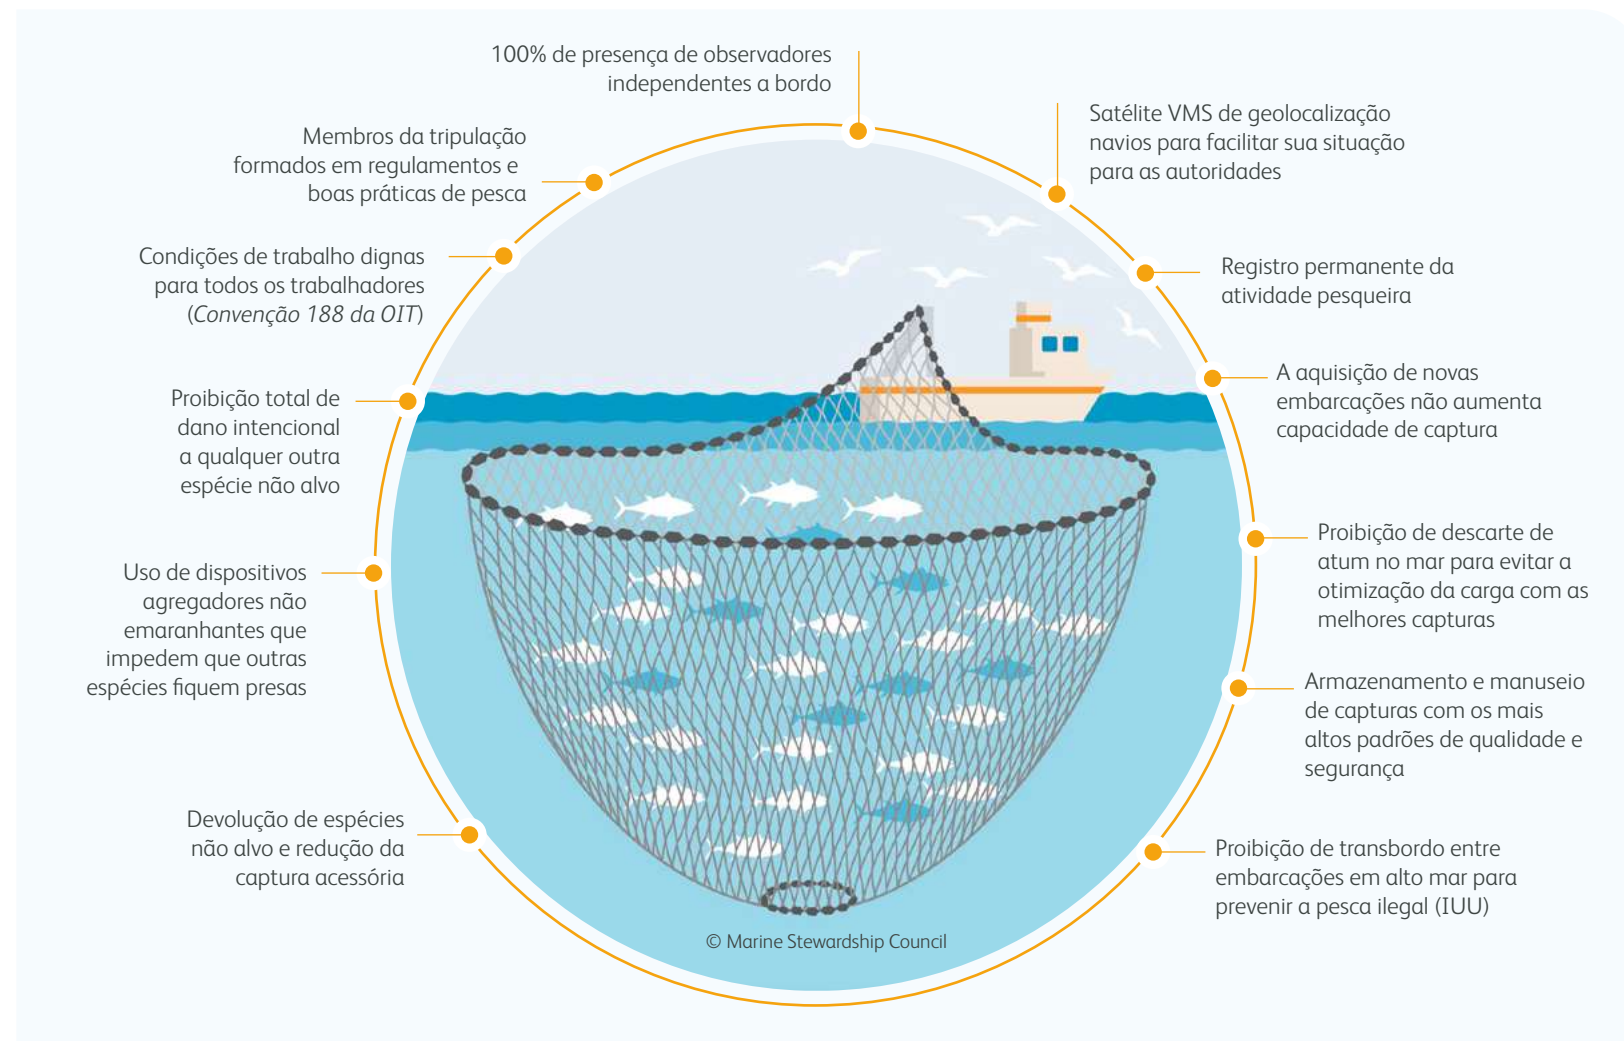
100% de presença de observadores independentes a bordo

Satélite VMS de geolocalização navios para facilitar sua situação para as autoridades

Membros da tripulação formados em regulamentos e boas práticas de pesca

Condições de trabalho dignas para todos os trabalhadores (*Convenção 188 da OIT*)

Registro permanente da atividade pesqueira

A aquisição de novas embarcações não aumenta capacidade de captura

Proibição total de dano intencional a qualquer outra espécie não alvo

Proibição de descarte de atum no mar para evitar a otimização da carga com as melhores capturas

Uso de dispositivos agregadores não emaranhantes que impedem que outras espécies fiquem presas

Armazenamento e manuseio de capturas com os mais altos padrões de qualidade e segurança

Devolução de espécies não alvo e redução da captura acessória

Proibição de transbordo entre embarcações em alto mar para prevenir a pesca ilegal (IUU)

© Marine Stewardship Council